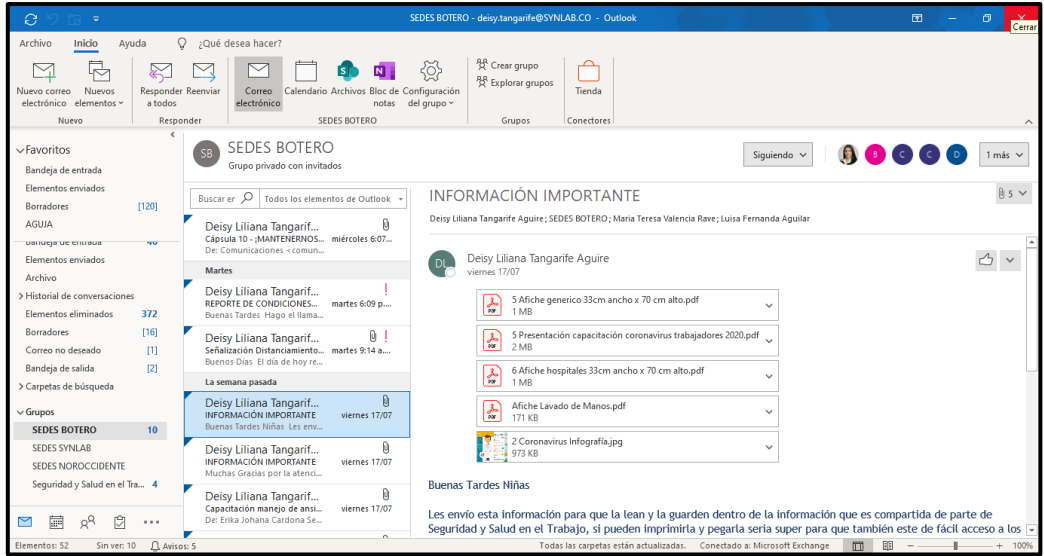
SEDES BOTERO - deisy.tangarife@SYNLAB.CO - Outlook

Cerrar

Archivo Inicio Ayuda ¿Qué desea hacer?

Nuevo correo electrónico Nuevos elementos
Nuevo
Responder a todos Reenviar
Responder
Correo electrónico Calendario Archivos Bloc de notas Configuración del grupo
SEDES BOTERO
Crear grupo
Explorar grupos
Grupos
Tienda
Conectores

Favoritos
Bandeja de entrada
Elementos enviados
Borradores [120]
AGUJA
Bandeja de entrada 40
Elementos enviados
Archivo
Historial de conversaciones
Elementos eliminados 372
Borradores [16]
Correo no deseado [1]
Bandeja de salida [2]
Carpetas de búsqueda

Grupos
SEDES BOTERO 10
SEDES SYNLAB
SEDES NOROCCIDENTE
Seguridad y Salud en el Tra... 4

SB SEDES BOTERO
Grupo privado con invitados

Siguiendo
1 más

Buscar en Todos los elementos de Outlook

Deisy Liliana Tangarif...
Cápsula 10 - ¡MANTENERNOS... miércoles 6:07...
De: Comunicaciones <comun...
Martes
Deisy Liliana Tangarif...
REPORTE DE CONDICIONES... martes 6:09 p...
Buenas Tardes Hago el llama...
Deisy Liliana Tangarif...
Señalización Distanciamiento... martes 9:14 a...
Buenos Días El día de hoy re...
La semana pasada
Deisy Liliana Tangarif...
INFORMACIÓN IMPORTANTE viernes 17/07
Buenas Tardes Niñas Les env...
Deisy Liliana Tangarif...
INFORMACIÓN IMPORTANTE viernes 17/07
Muchas Gracias por la atenci...
Deisy Liliana Tangarif...
Capacitación manejo de ansi... viernes 17/07
De: Erika Johana Cardona Se...

INFORMACIÓN IMPORTANTE
5
Deisy Liliana Tangarife Aguire; SEDES BOTERO; Maria Teresa Valencia Rave; Luisa Fernanda Aguilar

DL Deisy Liliana Tangarife Aguire
viernes 17/07

5 Afiche generico 33cm ancho x 70 cm alto.pdf
1 MB
5 Presentación capacitación coronavirus trabajadores 2020.pdf
2 MB
6 Afiche hospitales 33cm ancho x 70 cm alto.pdf
1 MB
Afiche Lavado de Manos.pdf
171 KB
2 Coronavirus Infografía.jpg
973 KB

Buenas Tardes Niñas

Les envío esta información para que la lean y la guarden dentro de la información que es compartida de parte de Seguridad y Salud en el Trabajo, si pueden imprimirla y pegarla seria super para que también este de fácil acceso a los

Elementos: 52 Sin ver: 10 Avisos: 5
Todas las carpetas están actualizadas. Conectado a: Microsoft Exchange
100%